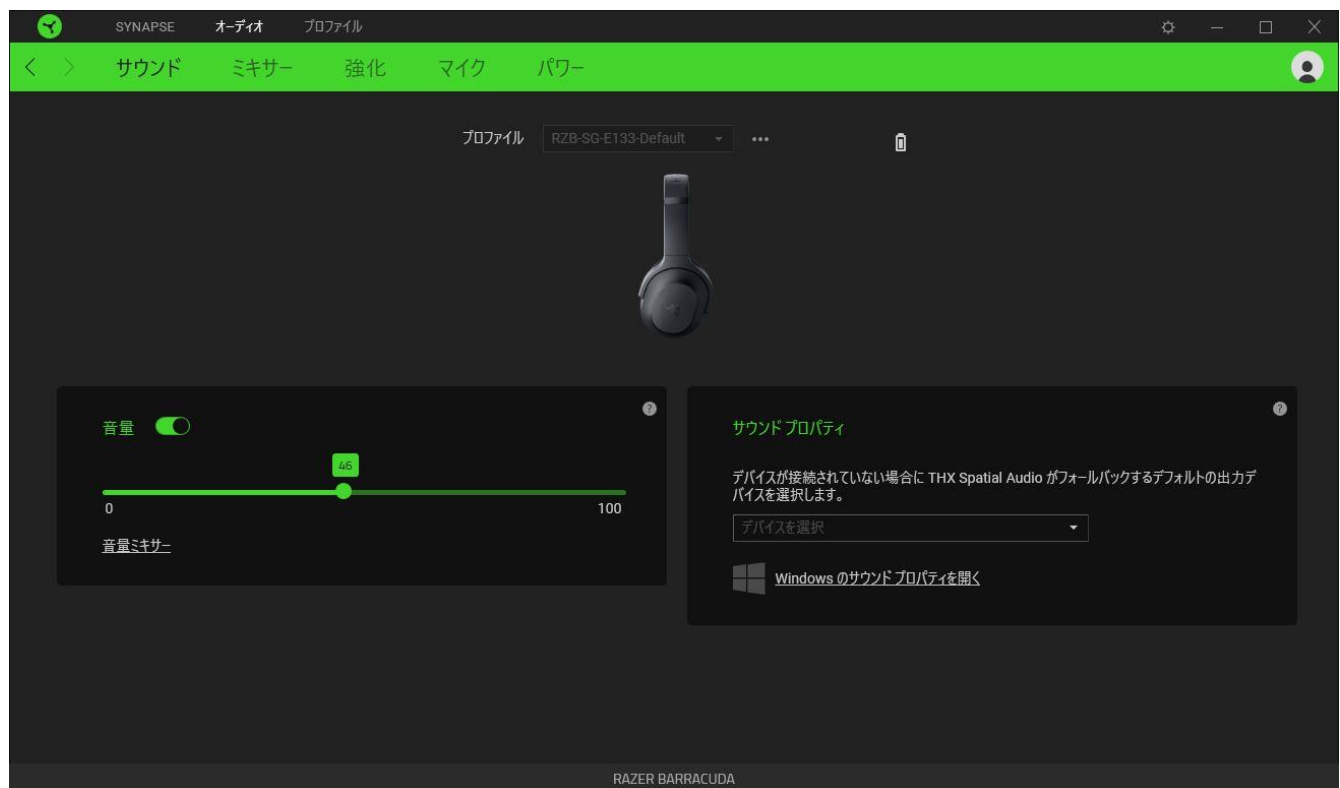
SYNAPSE オーディオ プロファイル

サウンド ミキサー 強化 マイク パワー

プロファイル RZB-SG-E133-Default •••

音量

46

0 100

音量ミキサー

サウンド プロパティ

デバイスが接続されていない場合に THX Spatial Audio がフォールバックするデフォルトの出力デバイスを選択します。

デバイスを選択

Windows のサウンド プロパティを開く

RAZER BARRACUDA